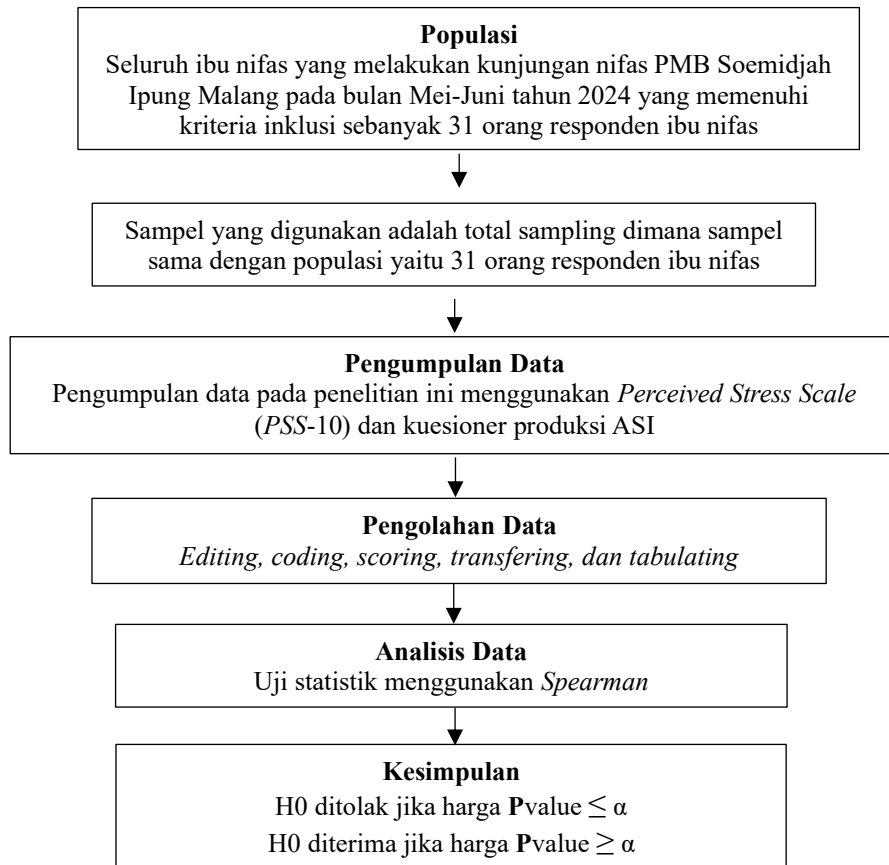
**Populasi**
Seluruh ibu nifas yang melakukan kunjungan nifas PMB Soemidjah Ipung Malang pada bulan Mei-Juni tahun 2024 yang memenuhi kriteria inklusi sebanyak 31 orang responden ibu nifas

Sampel yang digunakan adalah total sampling dimana sampel sama dengan populasi yaitu 31 orang responden ibu nifas

**Pengumpulan Data**
Pengumpulan data pada penelitian ini menggunakan *Perceived Stress Scale* (*PSS*-10) dan kuesioner produksi ASI

**Pengolahan Data**
*Editing, coding, scoring, transfering, dan tabulating*

**Analisis Data**
Uji statistik menggunakan *Spearman*

**Kesimpulan**
H0 ditolak jika harga **P**value $\leq \alpha$
H0 diterima jika harga **P**value $\geq \alpha$